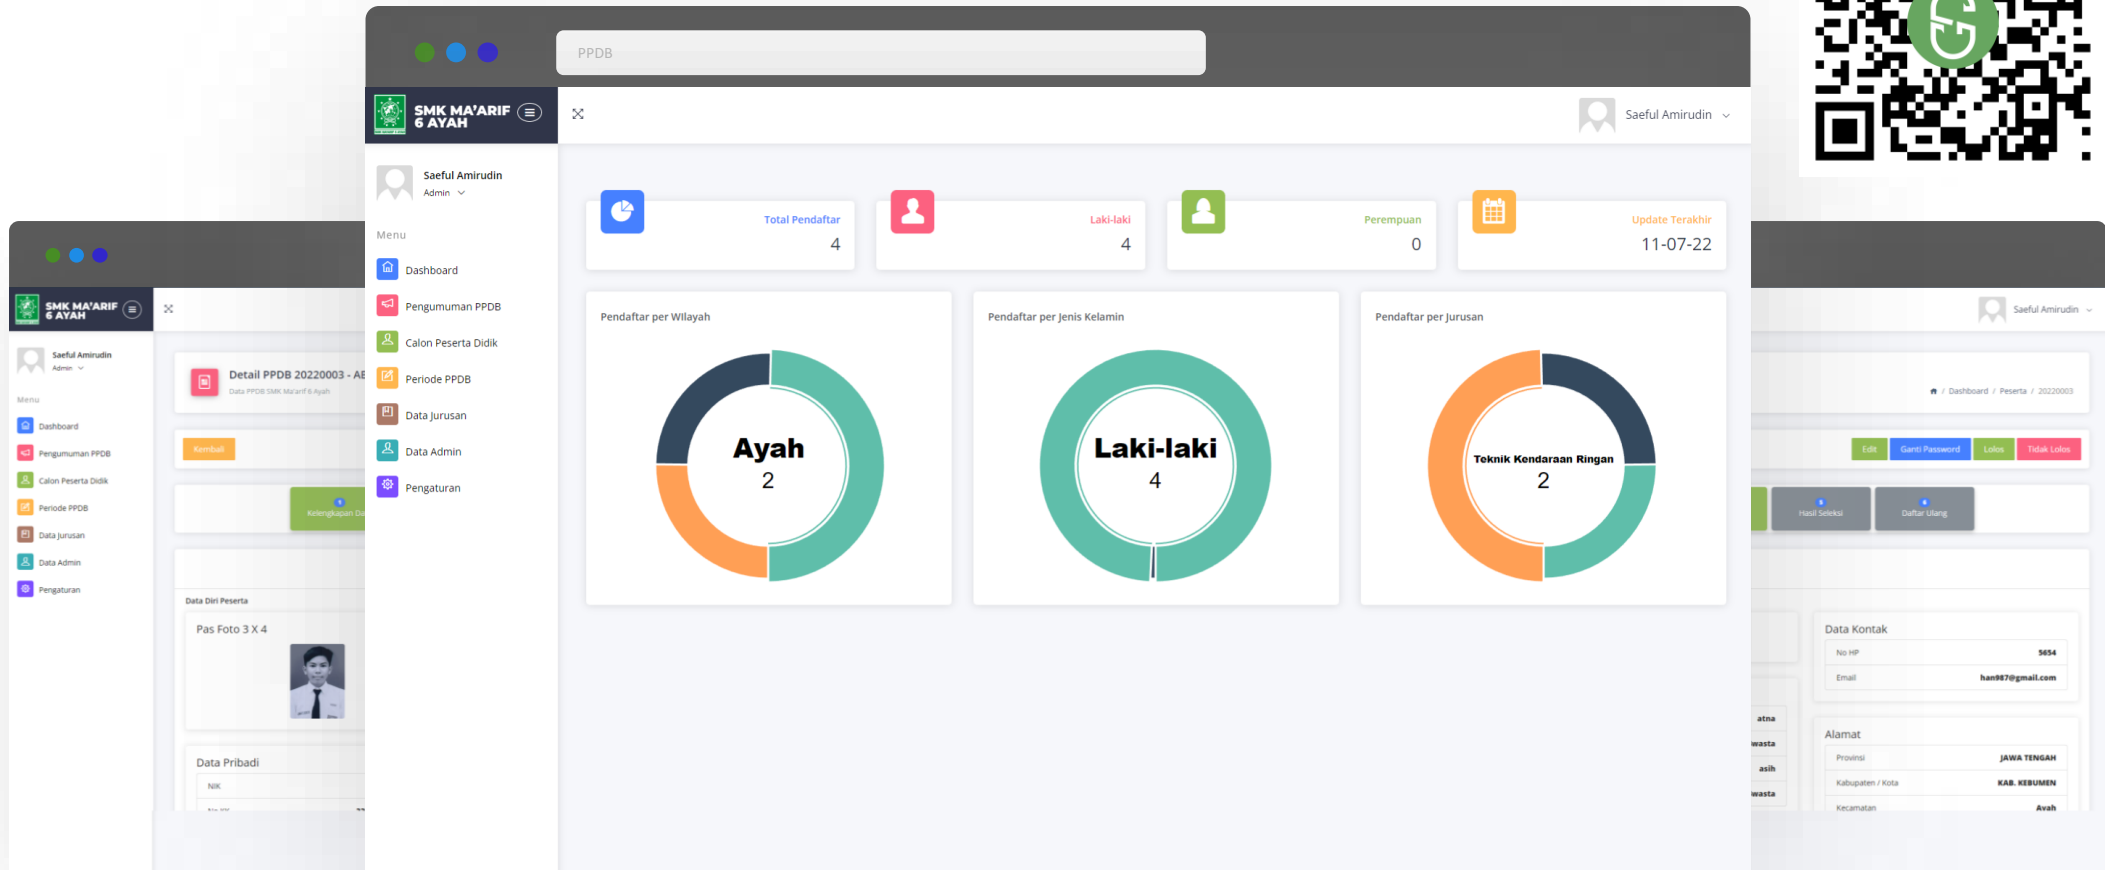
PPDB

SMK MA'ARIF 6 AYAH

Saeful Amirudin

Saeful Amirudin
Admin

Menu

Dashboard
Pengumuman PPDB
Calon Peserta Didik
Periode PPDB
Data Jurusan
Data Admin
Pengaturan

Total Pendaftar
4

Laki-laki
4

Perempuan
0

Update Terakhir
11-07-22

Pendaftar per Wilayah
Ayah
2

Pendaftar per Jenis Kelamin
Laki-laki
4

Pendaftar per Jurusan
Teknik Kendaraan Ringan
2

SMK MA'ARIF 6 AYAH

Saeful Amirudin
Admin

Menu

Dashboard
Pengumuman PPDB
Calon Peserta Didik
Periode PPDB
Data Jurusan
Data Admin
Pengaturan

Detail PPDB 20220003 - AE
Data PPDB SMK Ma'arif 6 Ayah

Kembali

Kelengkapan Da

Data Diri Peserta

Pas Foto 3 X 4

Data Pribadi

NIK

Saeful Amirudin

Dashboard / Peserta / 20220003

Edit
Ganti Password
Lolos
Tidak Lolos

Hasil Seleksi
Daftar Ulang

Data Kontak
No HP 5654
Email han987@gmail.com

atna
wasta
asih
wasta

Alamat
Provinsi JAWA TENGAH
Kabupaten / Kota KAB. KEBUMEN
Kecamatan Ayah